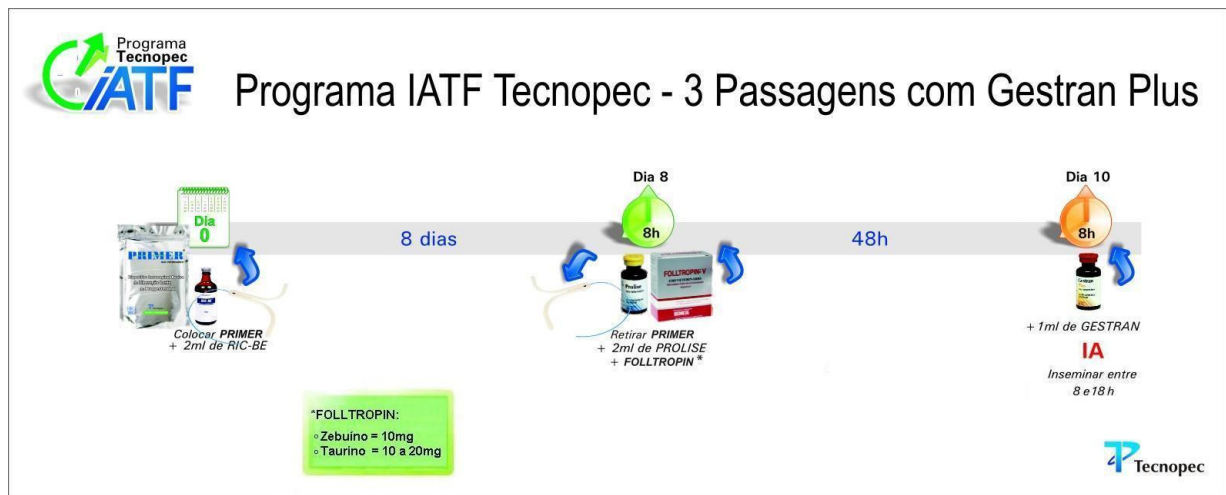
Programa Tecnopec IATF

Programa IATF Tecnopec - 3 Passagens com Gestran Plus

Dia 0

8 dias

Dia 8

8h

48h

Dia 10

8h

PRIMER

RIC-BE

Colocar PRIMER + 2ml de RIC-BE

Prolise

FOLLTROPIN-V

Retirar PRIMER + 2ml de PROLISE + FOLLTROPIN *

Gestran

+ 1ml de GESTRAN

IA

Inseminar entre 8 e 18 h

*FOLLTROPIN:
◦ Zebuino = 10mg
◦ Taurino = 10 a 20mg

Tecnopec